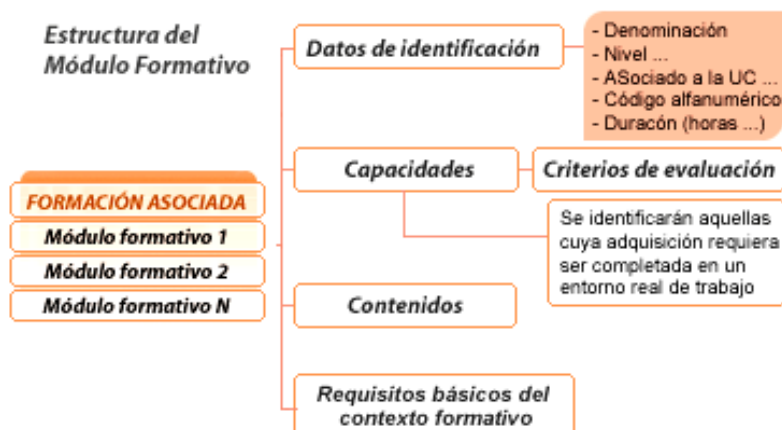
Estructura del Módulo Formativo

FORMACIÓN ASOCIADA
Módulo formativo 1
Módulo formativo 2
Módulo formativo N

Datos de identificación

- Denominación
- Nivel ...
- ASociado a la UC ...
- Código alfanumérico
- Duracón (horas ...)

Capacidades

Criterios de evaluación

Se identificarán aquellas cuya adquisición requiera ser completada en un entorno real de trabajo

Contenidos

Requisitos básicos del contexto formativo